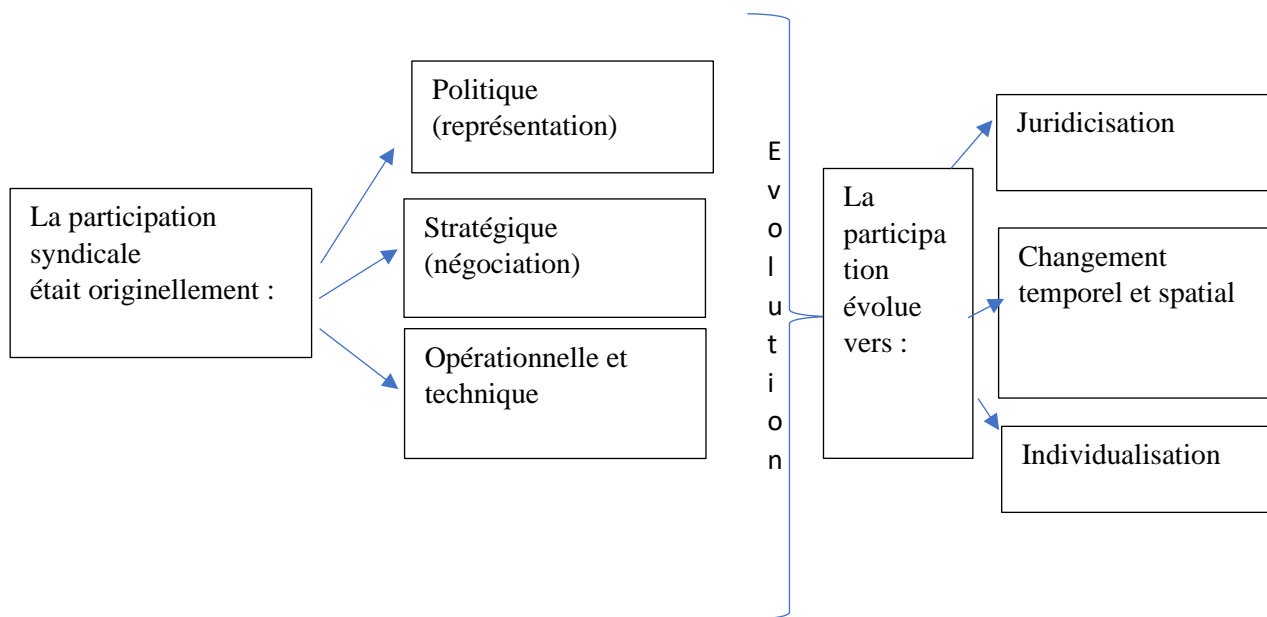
La participation syndicale était originellement :

Politique (représentation)

Stratégique (négociation)

Opérationnelle et technique

Evolution

La participation évolue vers :

Juridicisation

Changement temporel et spatial

Individualisation